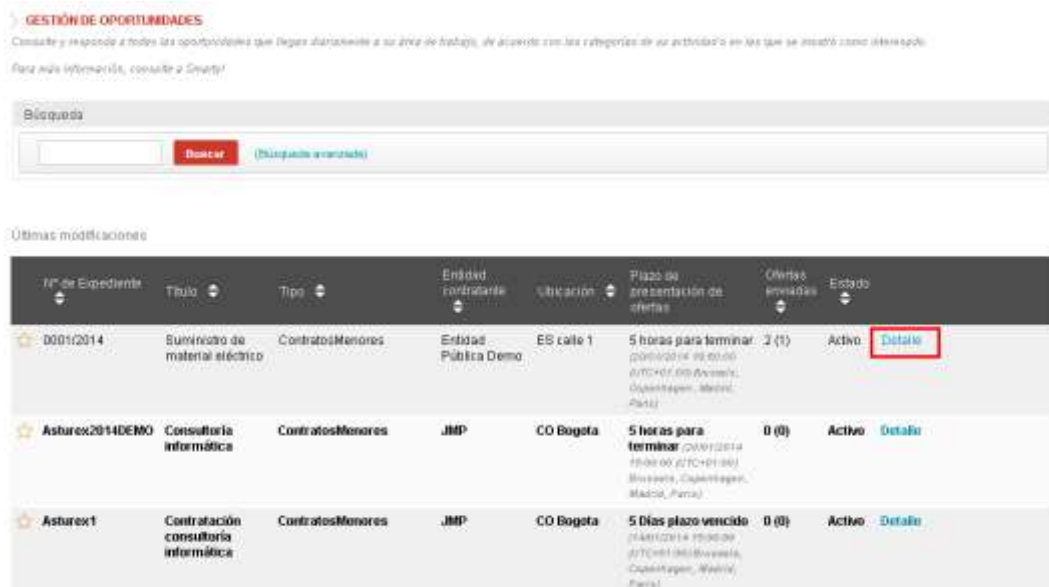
GESTIÓN DE OPORTUNIDADES

Consulte y responda a todas las oportunidades que llegan diariamente a su área de trabajo, de acuerdo con las categorías de su actividad o en las que se inscribió como interesado.

Para más información, consulte a Smarty!

Búsqueda

Buscar (Búsqueda avanzada)

Últimas modificaciones

| Nº de Expediente | Título | Tipo | Entidad contratante | Ubicación | Plazo de presentación de ofertas | Ofertas enviadas | Estado | |
|---|---|---|---|---|---|---|---|---|
| 0001/2014 | Suministro de material eléctrico | ContratosMenores | Entidad Pública Demo | ES calle 1 | 5 horas para terminar (20/01/2014 15:00:00 (UTC+01:00) Brussels, Copenhagen, Madrid, Paris) | 2 (1) | Activo | Detalle |
| Asturex2014DEMO | Consultoría informática | ContratosMenores | JMP | CO Bogota | 5 horas para terminar (20/01/2014 15:00:00 (UTC+01:00) Brussels, Copenhagen, Madrid, Paris) | 0 (0) | Activo | Detalle |
| Asturex1 | Contratación consultoría informática | ContratosMenores | JMP | CO Bogota | 5 Días plazo vencido (14/01/2014 15:00:00 (UTC+01:00) Brussels, Copenhagen, Madrid, Paris) | 0 (0) | Activo | Detalle |